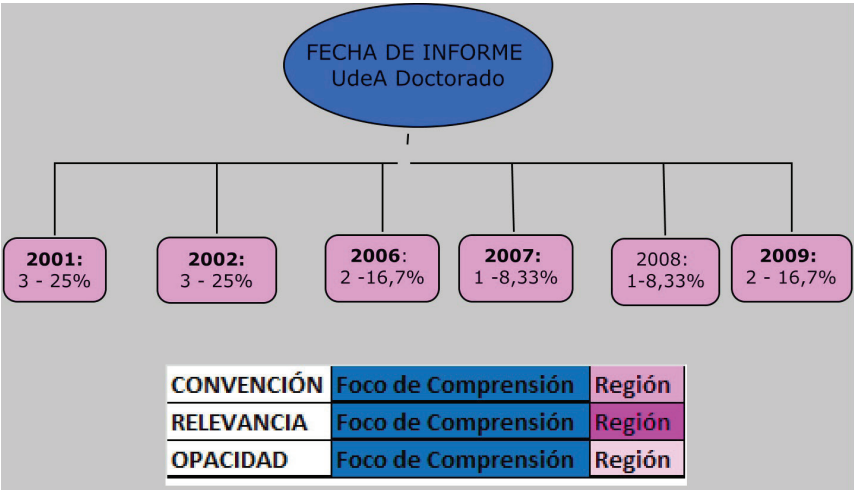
FECHA DE INFORME
UdeA Doctorado

2001:
3 - 25%

2002:
3 - 25%

2006:
2 -16,7%

2007:
1 -8,33%

2008:
1-8,33%

2009:
2 - 16,7%

| CONVENCIÓN | Foco de Comprensión | Región |
|---|---|---|
| RELEVANCIA | Foco de Comprensión | Región |
| OPACIDAD | Foco de Comprensión | Región |